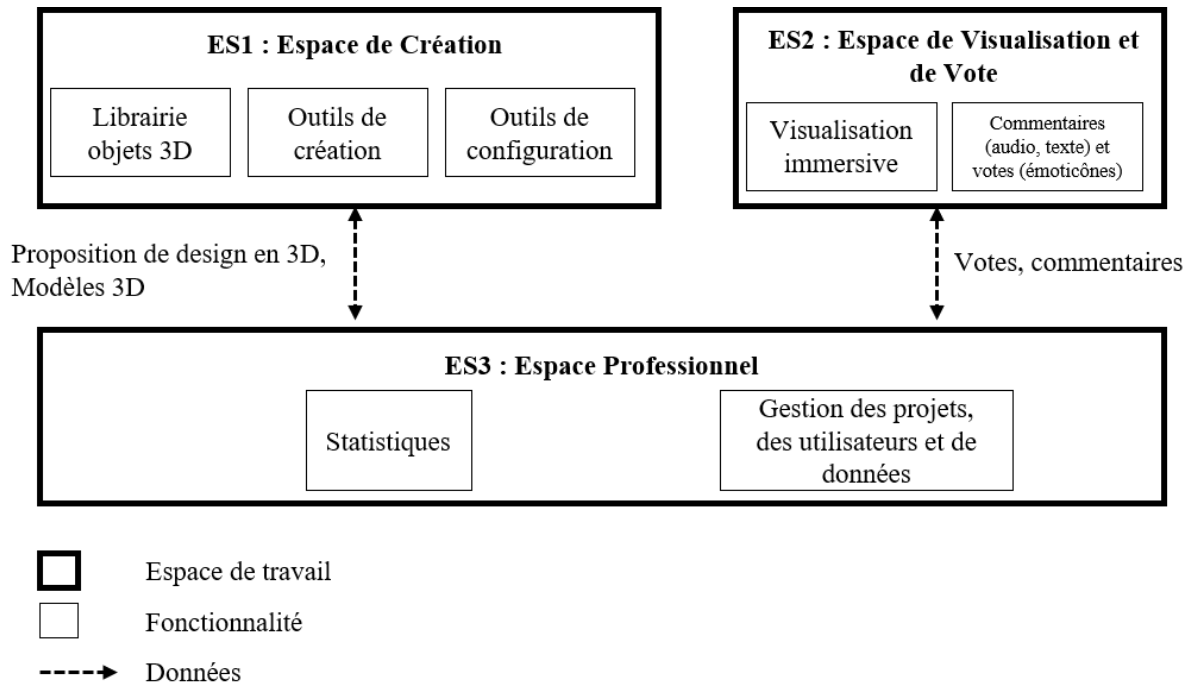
ES1 : Espace de Création

Librairie objets 3D

Outils de création

Outils de configuration

ES2 : Espace de Visualisation et de Vote

Visualisation immersive

Commentaires (audio, texte) et votes (émoticônes)

Proposition de design en 3D, Modèles 3D

Votes, commentaires

ES3 : Espace Professionnel

Statistiques

Gestion des projets, des utilisateurs et de données

Espace de travail

Fonctionnalité

Données